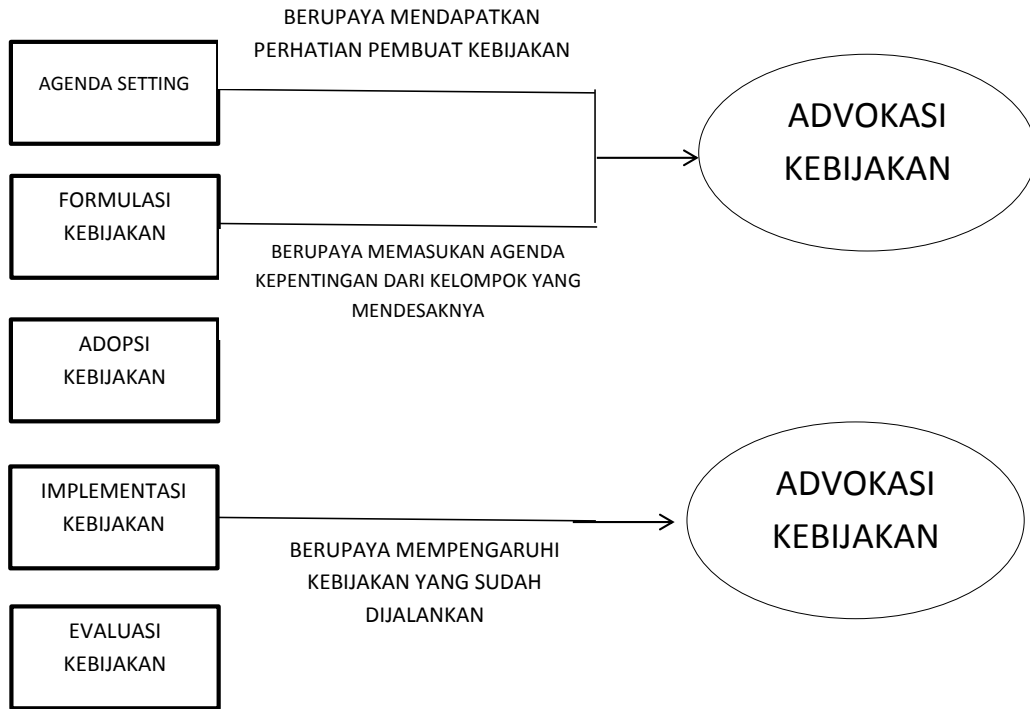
BERUPAYA MENDAPATKAN PERHATIAN PEMBUAT KEBIJAKAN

AGENDA SETTING

ADVOKASI KEBIJAKAN

FORMULASI KEBIJAKAN

BERUPAYA MEMASUKAN AGENDA KEPENTINGAN DARI KELOMPOK YANG MENDESAKNYA

ADOPSI KEBIJAKAN

IMPLEMENTASI KEBIJAKAN

ADVOKASI KEBIJAKAN

BERUPAYA MEMPENGARUHI KEBIJAKAN YANG SUDAH DIJALANKAN

EVALUASI KEBIJAKAN